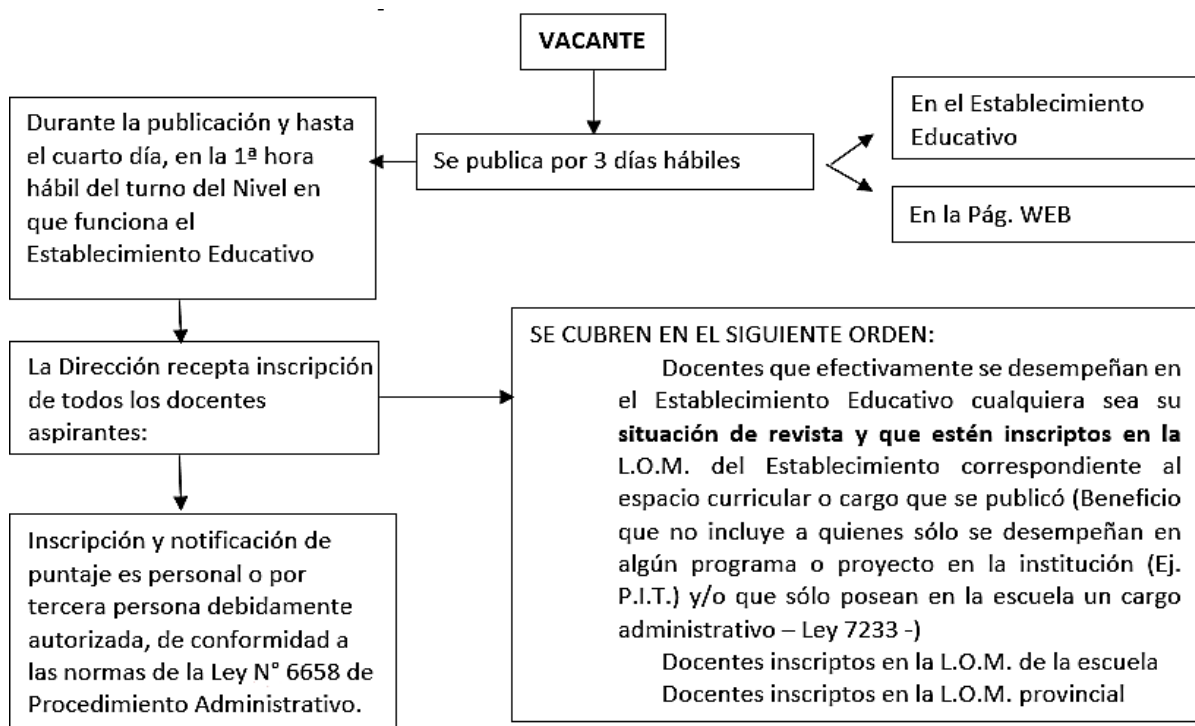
VACANTE

Se publica por 3 días hábiles

En el Establecimiento Educativo

En la Pág. WEB

Durante la publicación y hasta el cuarto día, en la 1ª hora hábil del turno del Nivel en que funciona el Establecimiento Educativo

La Dirección recepta inscripción de todos los docentes aspirantes:

Inscripción y notificación de puntaje es personal o por tercera persona debidamente autorizada, de conformidad a las normas de la Ley N° 6658 de Procedimiento Administrativo.

SE CUBREN EN EL SIGUIENTE ORDEN:

Docentes que efectivamente se desempeñan en el Establecimiento Educativo cualquiera sea su **situación de revista y que estén inscriptos en la** L.O.M. del Establecimiento correspondiente al espacio curricular o cargo que se publicó (Beneficio que no incluye a quienes sólo se desempeñan en algún programa o proyecto en la institución (Ej. P.I.T.) y/o que sólo posean en la escuela un cargo administrativo – Ley 7233 -)

Docentes inscriptos en la L.O.M. de la escuela

Docentes inscriptos en la L.O.M. provincial